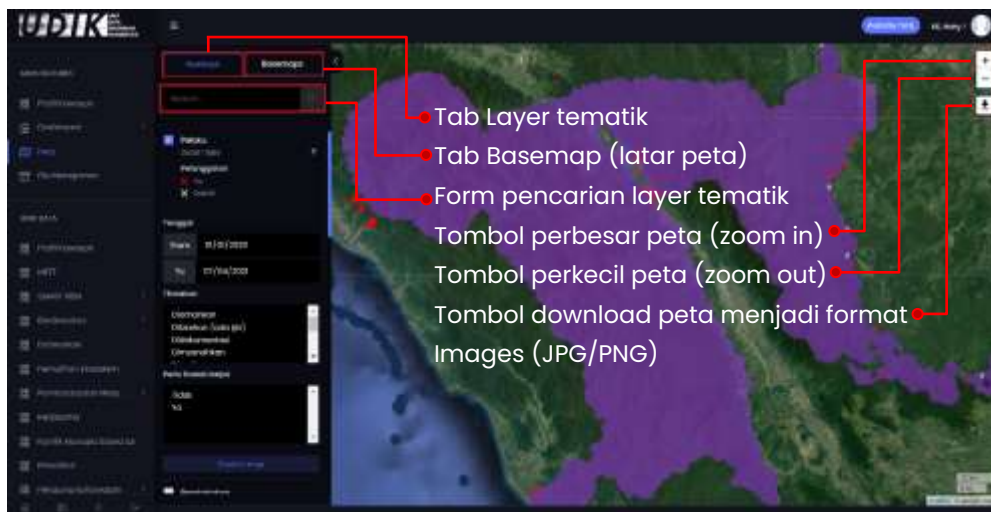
U-DTK

Multilayer

Basemaps

Tab Layer tematik

Tab Basemap (latar peta)

Form pencarian layer tematik

Tombol perbesar peta (zoom in)

Tombol perkecil peta (zoom out)

Tombol download peta menjadi format Images (JPG/PNG)

+

−